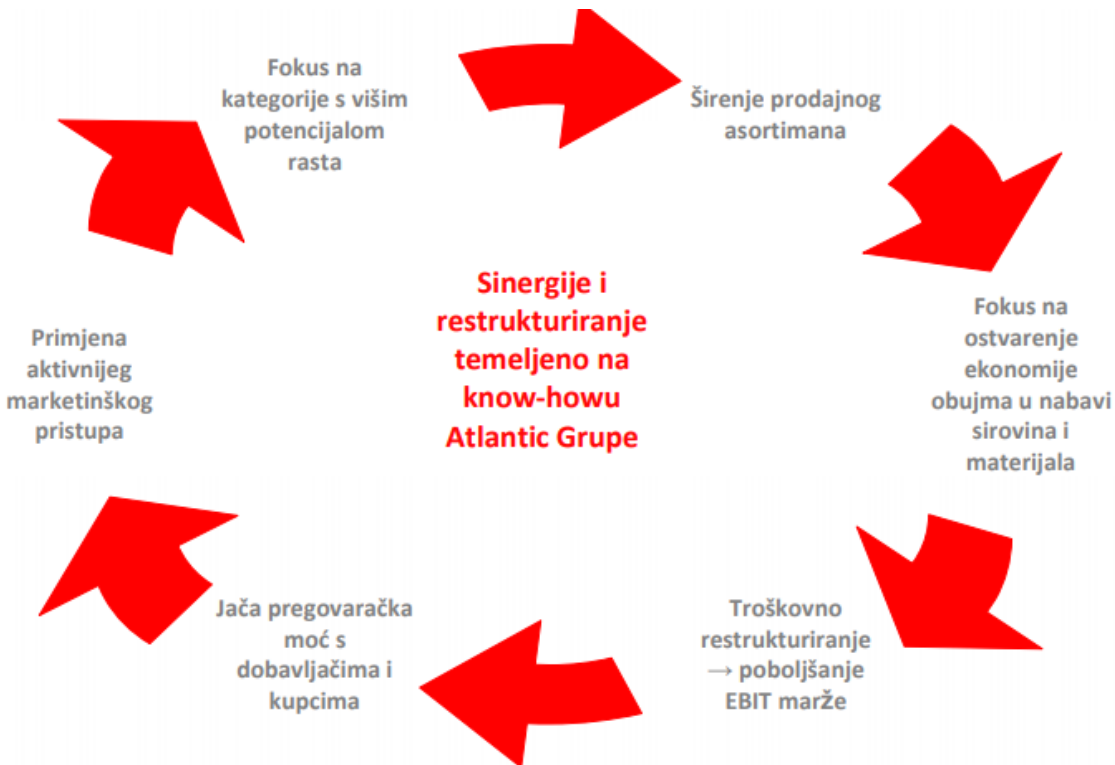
Fokus na kategorije s višim potencijalom rasta

Širenje prodajnog asortimana

Sinergije i restrukturiranje temeljeno na know-howu Atlantic Grupe

Fokus na ostvarenje ekonomije obujma u nabavi sirovina i materijala

Troškovno restrukturiranje → poboljšanje EBIT marže

Jača pregovaračka moć s dobavljačima i kupcima

Primjena aktivnijeg marketinškog pristupa